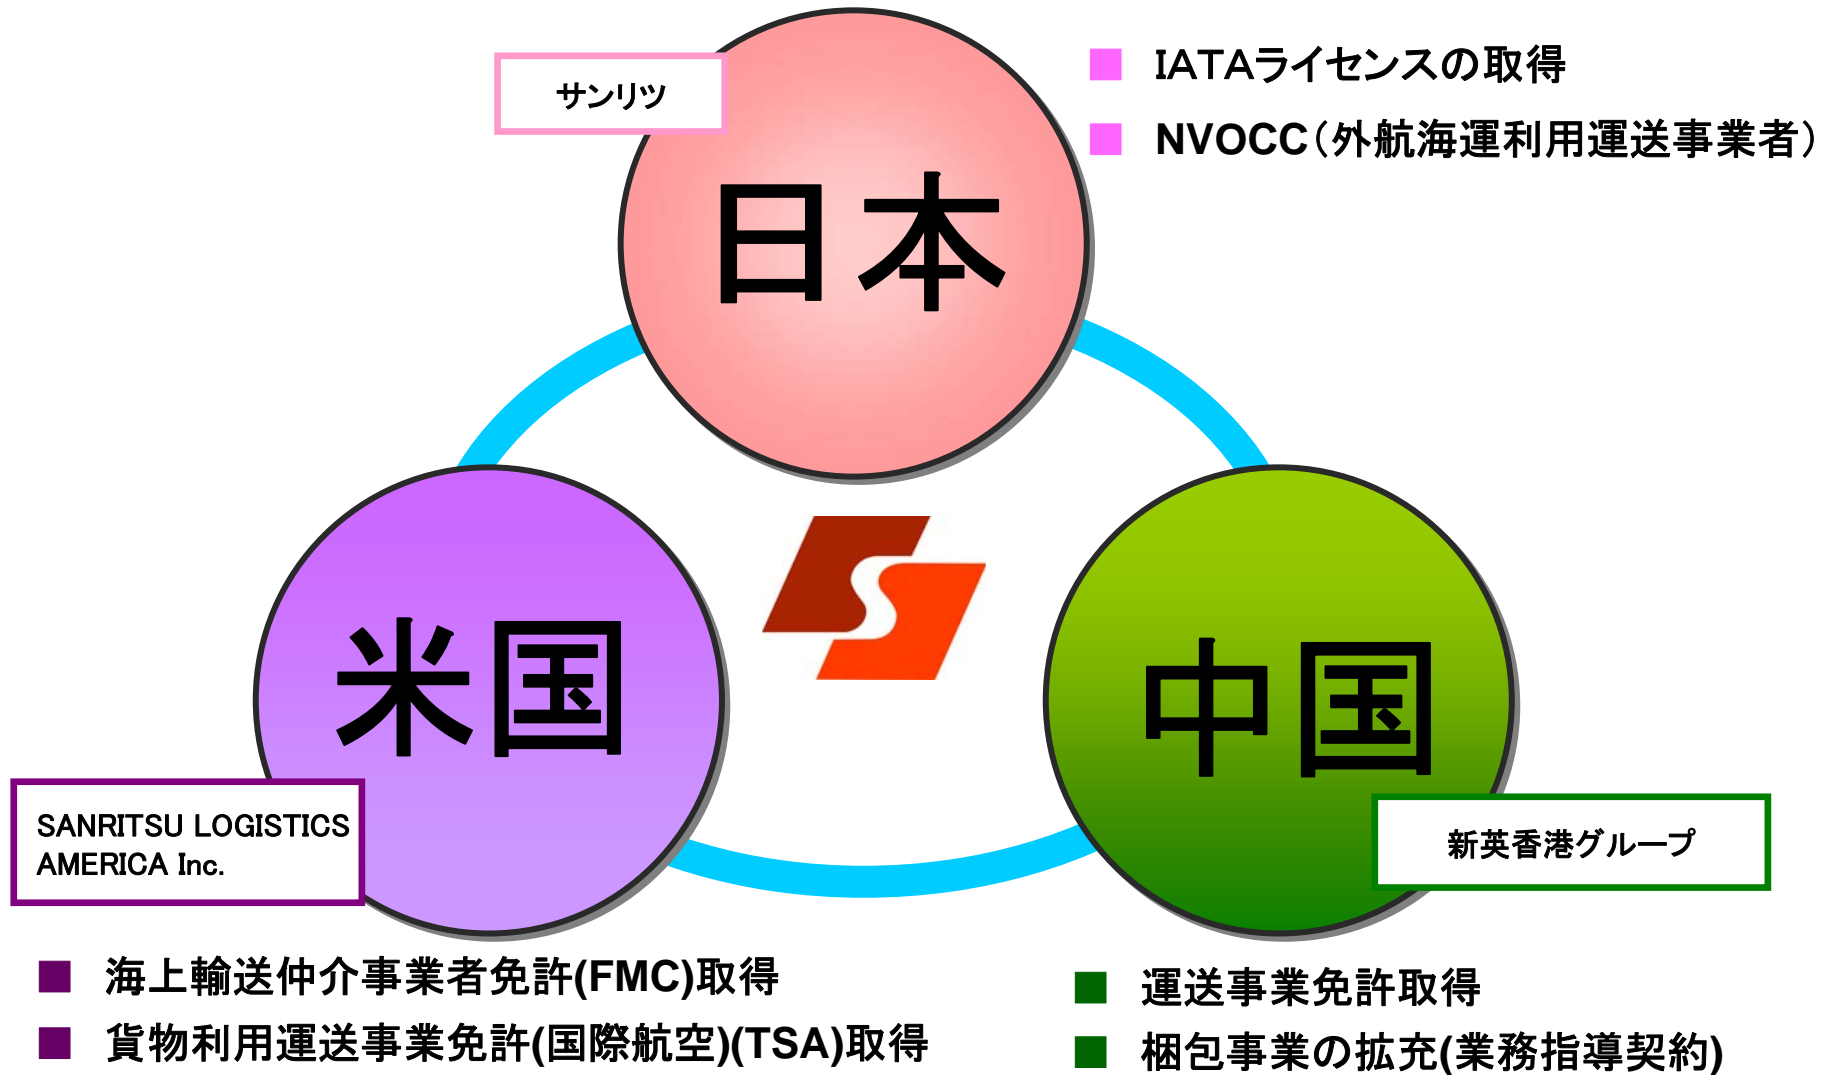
サンリツ

日本

■ IATAライセンスの取得
■ NVOCC（外航海運利用運送事業者）

米国

SANRITSU LOGISTICS AMERICA Inc.

中国

新英香港グループ

■ 海上輸送仲介事業者免許(FMC)取得
■ 貨物利用運送事業免許(国際航空)(TSA)取得

■ 運送事業免許取得
■ 梱包事業の拡充(業務指導契約)